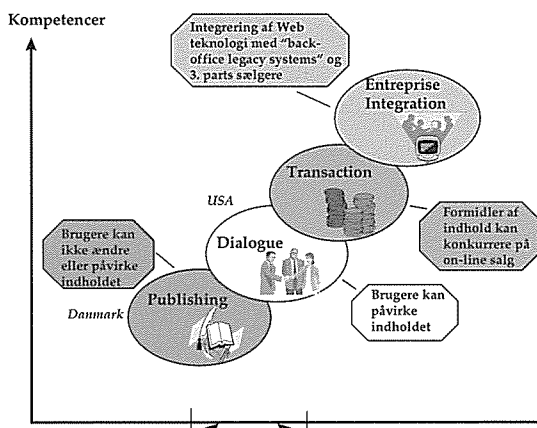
Kompetencer

Integrering af Web teknologi med "back-office legacy systems" og 3. parts sælgere

Entreprise Integration

Transaction

USA

Brugere kan ikke ændre eller påvirke indholdet

Dialogue

Formidler af indhold kan konkurrere på on-line salg

Publishing

Danmark

Brugere kan påvirke indholdet